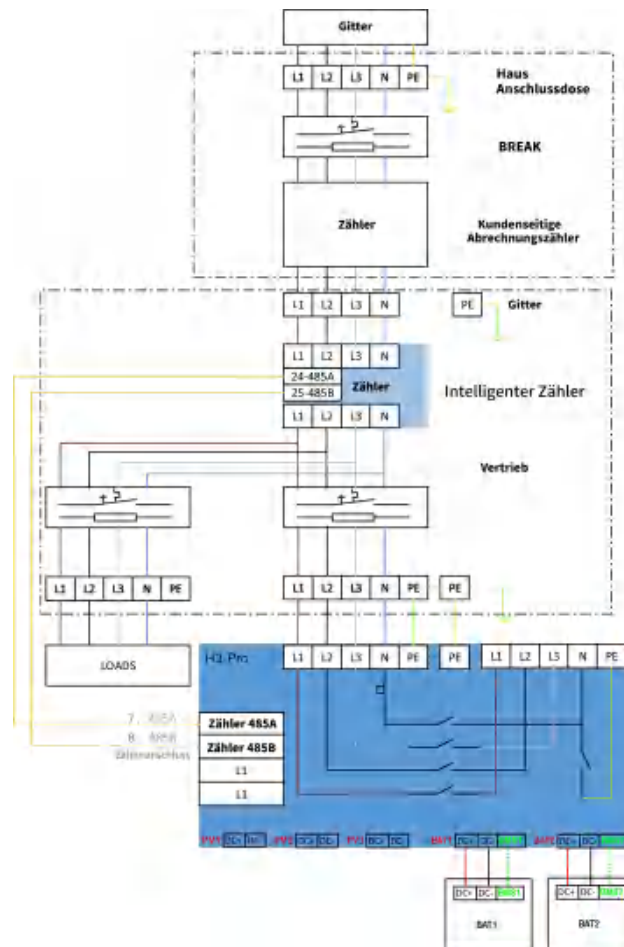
Gitter

L1 L2 L3 N PE

Haus Anschlussdose

BREAK

Zähler

Kundenseitige Abrechnungszähler

L1 L2 L3 N

PE

Gitter

L1 L2 L3 N

24-485A

25-485B

Zähler

Intelligenter Zähler

L1 L2 L3 N

Vertrieb

L1 L2 L3 N PE

L1 L2 L3 N PE

PE

LOADS

H1 Pro

L1 L2 L3 N PE

PE

L1 L2 L3 N PE

7. 485A

8. 485B

Zähleranschluss

Zähler 485A

Zähler 485B

L1

L1

PV1 DC+ DC-

PV2 DC+ DC-

PV3 DC+ DC-

BAT1 DC+ DC- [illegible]

BAT2 DC+ DC- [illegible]

DC+ DC- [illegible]

BAT1

DC+ DC- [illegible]

BAT2